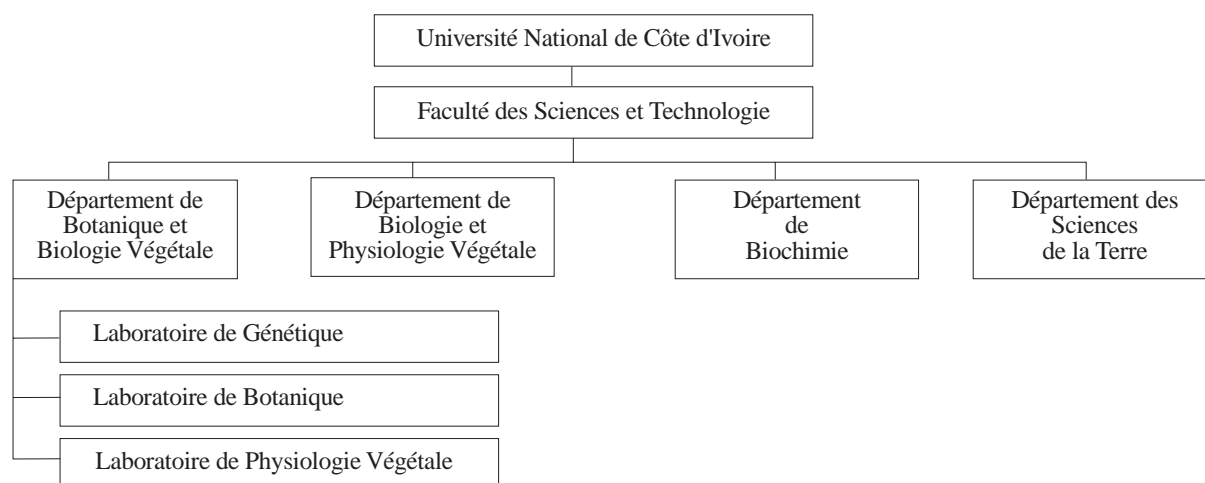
Université National de Côte d'Ivoire

Faculté des Sciences et Technologie

Département de Botanique et Biologie Végétale

Département de Biologie et Physiologie Végétale

Département de Biochimie

Département des Sciences de la Terre

Laboratoire de Génétique

Laboratoire de Botanique

Laboratoire de Physiologie Végétale